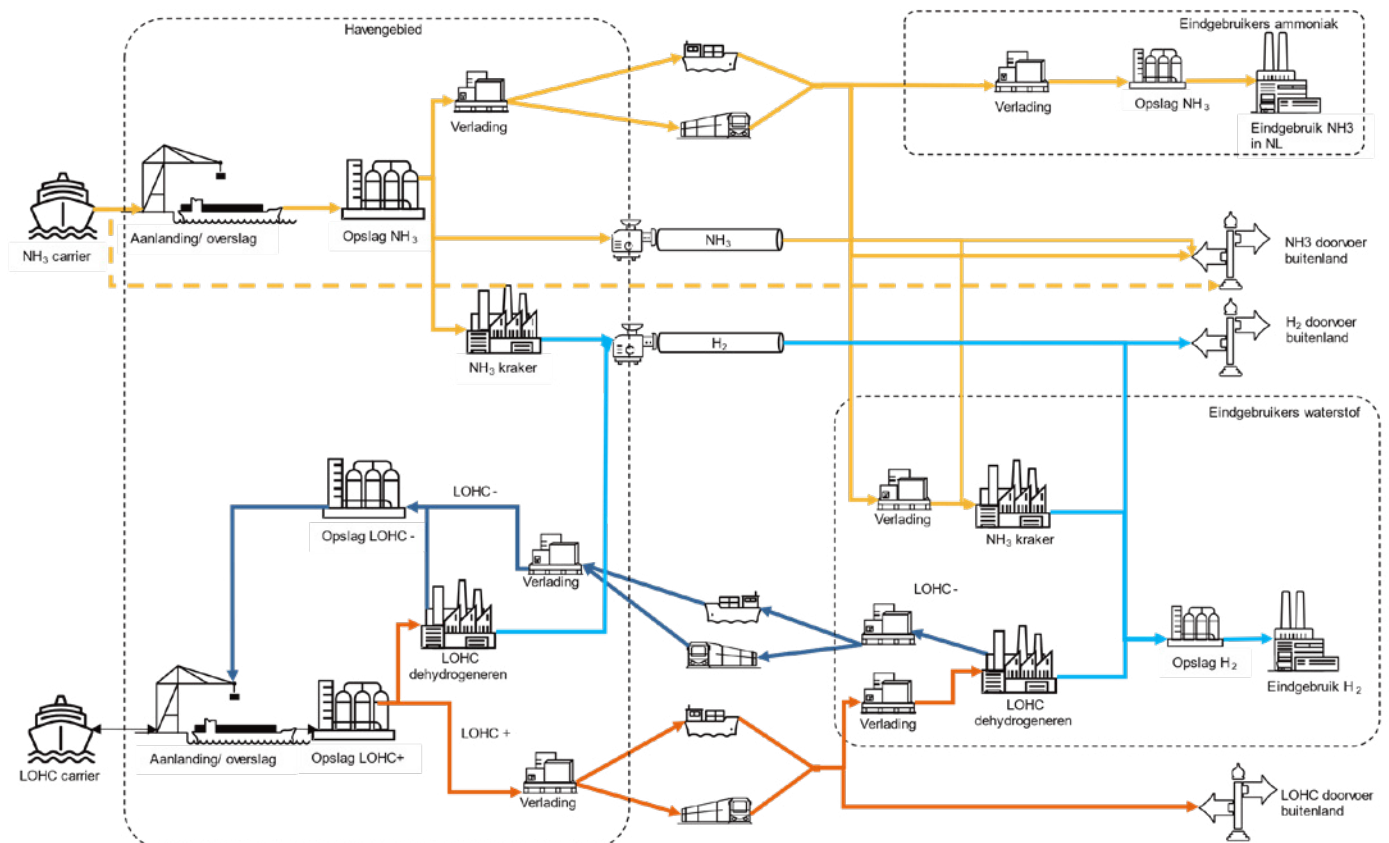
Havengebied

Eindgebruikers ammoniak

Verlading

Verlading

Opslag $NH_3$

Eindgebruik NH3 in NL

$NH_3$ carrier

Aanlanding/ overslag

Opslag $NH_3$

$NH_3$

NH3 doorvoer buitenland

$NH_3$ kraker

$H_2$

$H_2$ doorvoer buitenland

Eindgebruikers waterstof

LOHC -

Opslag LOHC -

Verlading

Verlading

$NH_3$ kraker

LOHC -

LOHC dehydrogeneren

Opslag $H_2$

Eindgebruik $H_2$

Verlading

LOHC dehydrogeneren

LOHC carrier

Aanlanding/ overslag

Opslag LOHC+

LOHC +

Verlading

LOHC doorvoer buitenland